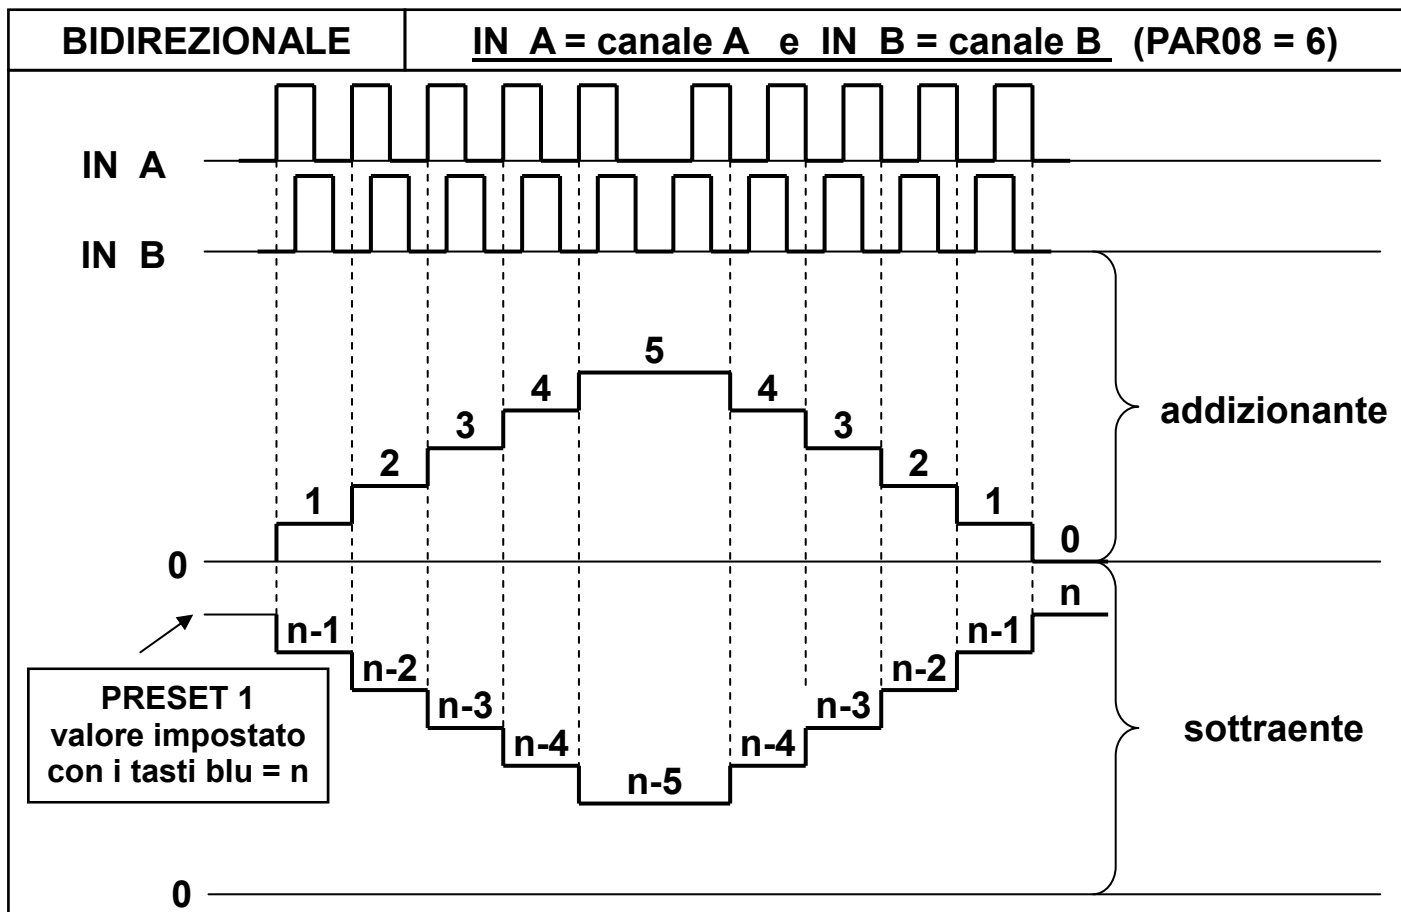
| BIDIREZIONALE | IN A = canale A e IN B = canale B (PAR08 = 6) |
|---|---|

IN A

IN B

5

4 4

3 3

2 2

1 1

0

addizionante

0

n

n-1 n-1

n-2 n-2

n-3 n-3

n-4 n-4

n-5

PRESET 1
valore impostato
con i tasti blu = n

sottraente

0